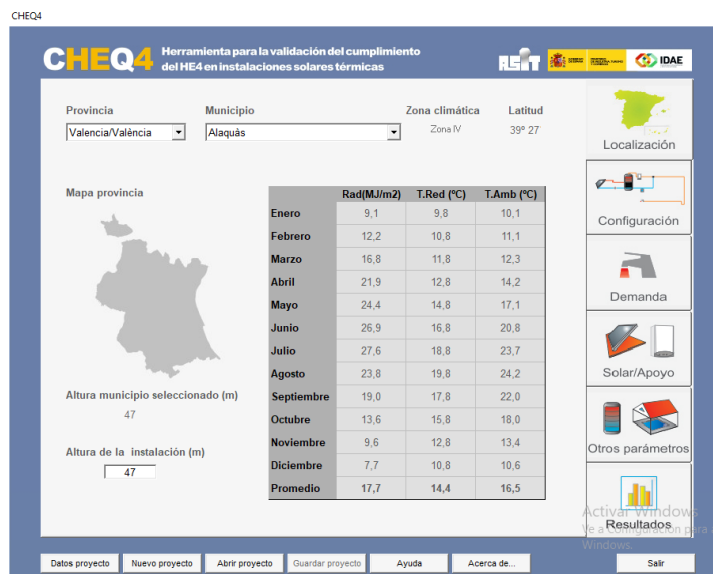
CHEQ4

CHEQ4 Herramienta para la validación del cumplimiento del HE4 en instalaciones solares térmicas

ASIT IDAE

Provincia
Valencia/València

Municipio
Alaquàs

Zona climática
Zona IV

Latitud
39° 27'

Localización

Mapa provincia

| | Rad(MJ/m2) | T.Red (°C) | T.Amb (°C) |
|---|---|---|---|
| Enero | 9,1 | 9,8 | 10,1 |
| Febrero | 12,2 | 10,8 | 11,1 |
| Marzo | 16,8 | 11,8 | 12,3 |
| Abril | 21,9 | 12,8 | 14,2 |
| Mayo | 24,4 | 14,8 | 17,1 |
| Junio | 26,9 | 16,8 | 20,8 |
| Julio | 27,6 | 18,8 | 23,7 |
| Agosto | 23,8 | 19,8 | 24,2 |
| Septiembre | 19,0 | 17,8 | 22,0 |
| Octubre | 13,6 | 15,8 | 18,0 |
| Noviembre | 9,6 | 12,8 | 13,4 |
| Diciembre | 7,7 | 10,8 | 10,6 |
| Promedio | 17,7 | 14,4 | 16,5 |

Configuración

Demanda

Solar/Apoyo

Altura municipio seleccionado (m)
47

Otros parámetros

Altura de la instalación (m)
47

Resultados

Activar Windows
Ve a Configuración para activar Windows.

Datos proyecto | Nuevo proyecto | Abrir proyecto | Guardar proyecto | Ayuda | Acerca de... | Salir